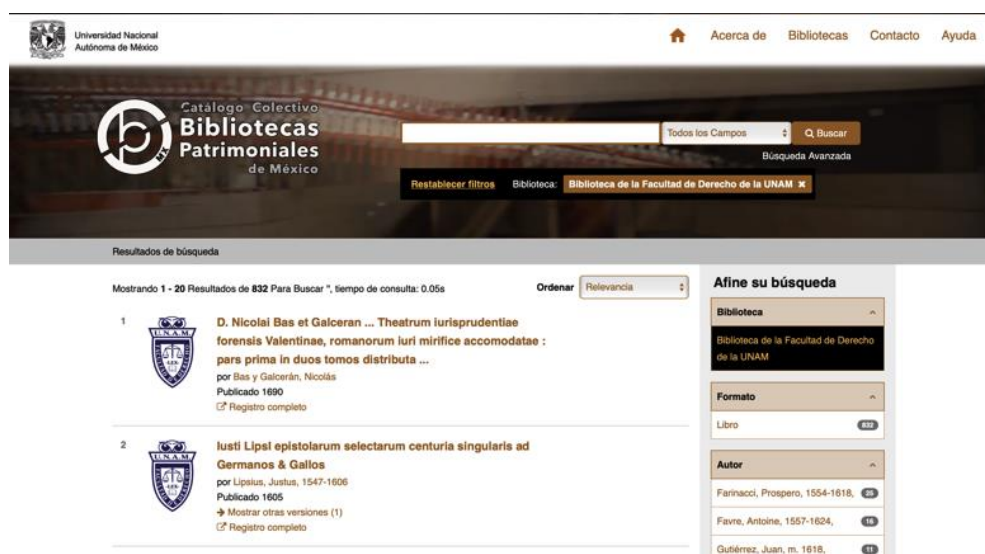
Universidad Nacional Autónoma de México

Acerca de Bibliotecas Contacto Ayuda

Catálogo Colectivo Bibliotecas Patrimoniales de México

MX

Todos los Campos Q Buscar

Búsqueda Avanzada

Restablecer filtros Biblioteca: Biblioteca de la Facultad de Derecho de la UNAM ✖

Resultados de búsqueda

Mostrando **1 - 20** Resultados de **832** Para Buscar '', tiempo de consulta: 0.05s

Ordenar Relevancia

1

D. Nicolai Bas et Galceran ... Theatrum iurisprudentiae forensis Valentinae, romanorum iuri mirifice accomodatae : pars prima in duos tomos distributa ...

por Bas y Galcerán, Nicolás

Publicado 1690

Registro completo

2

Iusti Lipsi epistolarum selectarum centuria singularis ad Germanos & Gallos

por Lipsius, Justus, 1547-1606

Publicado 1605

→ Mostrar otras versiones (1)

Registro completo

Afine su búsqueda

Biblioteca

Biblioteca de la Facultad de Derecho de la UNAM

Formato

Libro 832

Autor

Farinacci, Prospero, 1554-1618, 25

Favre, Antoine, 1557-1624, 16

Gutiérrez, Juan, m. 1618, 11